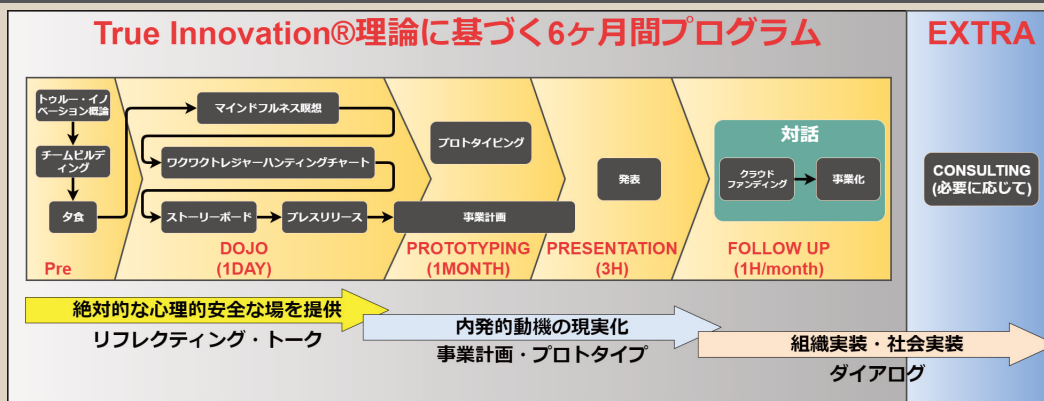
True Innovation®理論に基づく6ヶ月間プログラム

EXTRA

トゥルー・イノベーション概論

チームビルディング

夕食

Pre

マインドフルネス瞑想

ワクワクトレジャーハンティングチャート

ストーリーボード

プレスリリース

DOJO (1DAY)

プロトタイピング

事業計画

PROTOTYPING (1MONTH)

発表

PRESENTATION (3H)

対話

クラウドファンディング

事業化

FOLLOW UP (1H/month)

CONSULTING (必要に応じて)

絶対的な心理的安全な場を提供

リフレクティング・トーク

内発的動機の現実化

事業計画・プロトタイプ

組織実装・社会実装

ダイアログ